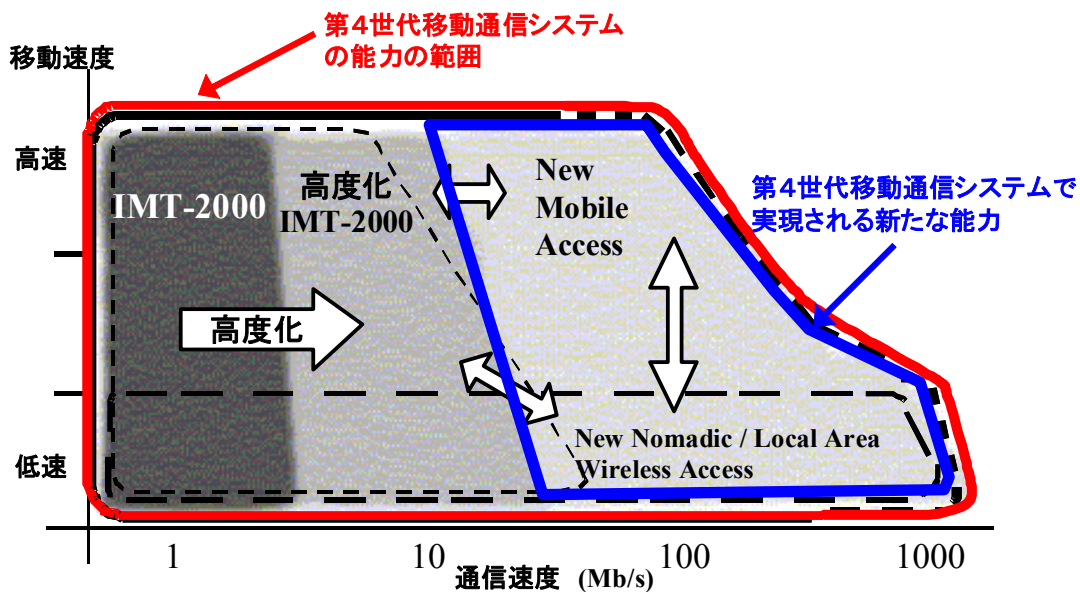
第４世代移動通信システムの能力の範囲

移動速度

高速

低速

IMT-2000

高度化 IMT-2000

高度化

New Mobile Access

第４世代移動通信システムで実現される新たな能力

New Nomadic / Local Area Wireless Access

1

10

100

1000

通信速度 (Mb/s)